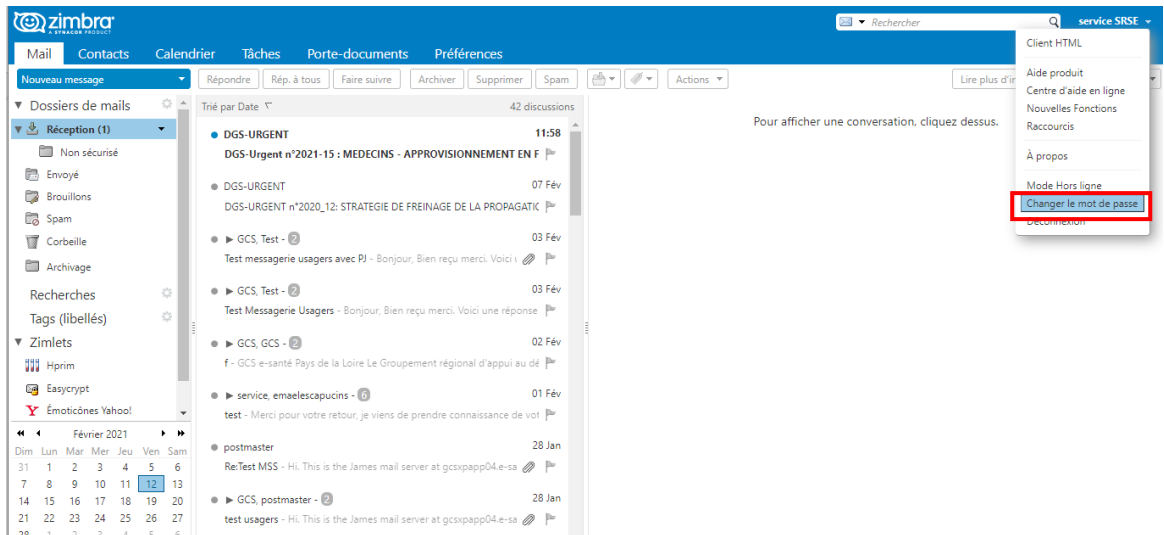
zimbra
A SYNACOR PRODUCT

Rechercher
service SRSE

Mail | Contacts | Calendrier | Tâches | Porte-documents | Préférences

Nouveau message | Répondre | Rép. à tous | Faire suivre | Archiver | Supprimer | Spam | Actions | Lire plus d'i

Client HTML

Aide produit
Centre d'aide en ligne
Nouvelles Fonctions
Raccourcis

À propos

Mode Hors ligne
Changer le mot de passe
Déconnexion

Dossiers de mails
Réception (1)
Non sécurisé
Envoyé
Brouillons
Spam
Corbeille
Archivage

Recherches
Tags (libellés)
Zimlets
Hprim
Easycrypt
Émoticônes Yahoo!

Février 2021

| Dim | Lun | Mar | Mer | Jeu | Ven | Sam |
|---|---|---|---|---|---|---|
| 31 | 1 | 2 | 3 | 4 | 5 | 6 |
| 7 | 8 | 9 | 10 | 11 | 12 | 13 |
| 14 | 15 | 16 | 17 | 18 | 19 | 20 |
| 21 | 22 | 23 | 24 | 25 | 26 | 27 |
| 28 | 1 | 2 | 3 | 4 | 5 | 6 |

Trié par Date
42 discussions

DGS-URGENT 11:58
DGS-Urgent n°2021-15 : MEDECINS - APPROVISIONNEMENT EN F

DGS-URGENT 07 Fév
DGS-URGENT n°2020_12: STRATEGIE DE FREINAGE DE LA PROPAGATIC

GCS, Test - 2 03 Fév
Test messagerie usagers avec PJ - Bonjour, Bien reçu merci. Voici

GCS, Test - 2 03 Fév
Test Messagerie Usagers - Bonjour, Bien reçu merci. Voici une réponse

GCS, GCS - 2 02 Fév
f - GCS e-santé Pays de la Loire Le Groupement régional d'appui au dé

service, emaelescapucins - 6 01 Fév
test - Merci pour votre retour, je viens de prendre connaissance de vot

postmaster 28 Jan
Re:Test MSS - Hi. This is the James mail server at gcsxpapp04.e-sa

GCS, postmaster - 2 28 Jan
test usagers - Hi. This is the James mail server at gcsxpapp04.e-sa

Pour afficher une conversation, cliquez dessus.